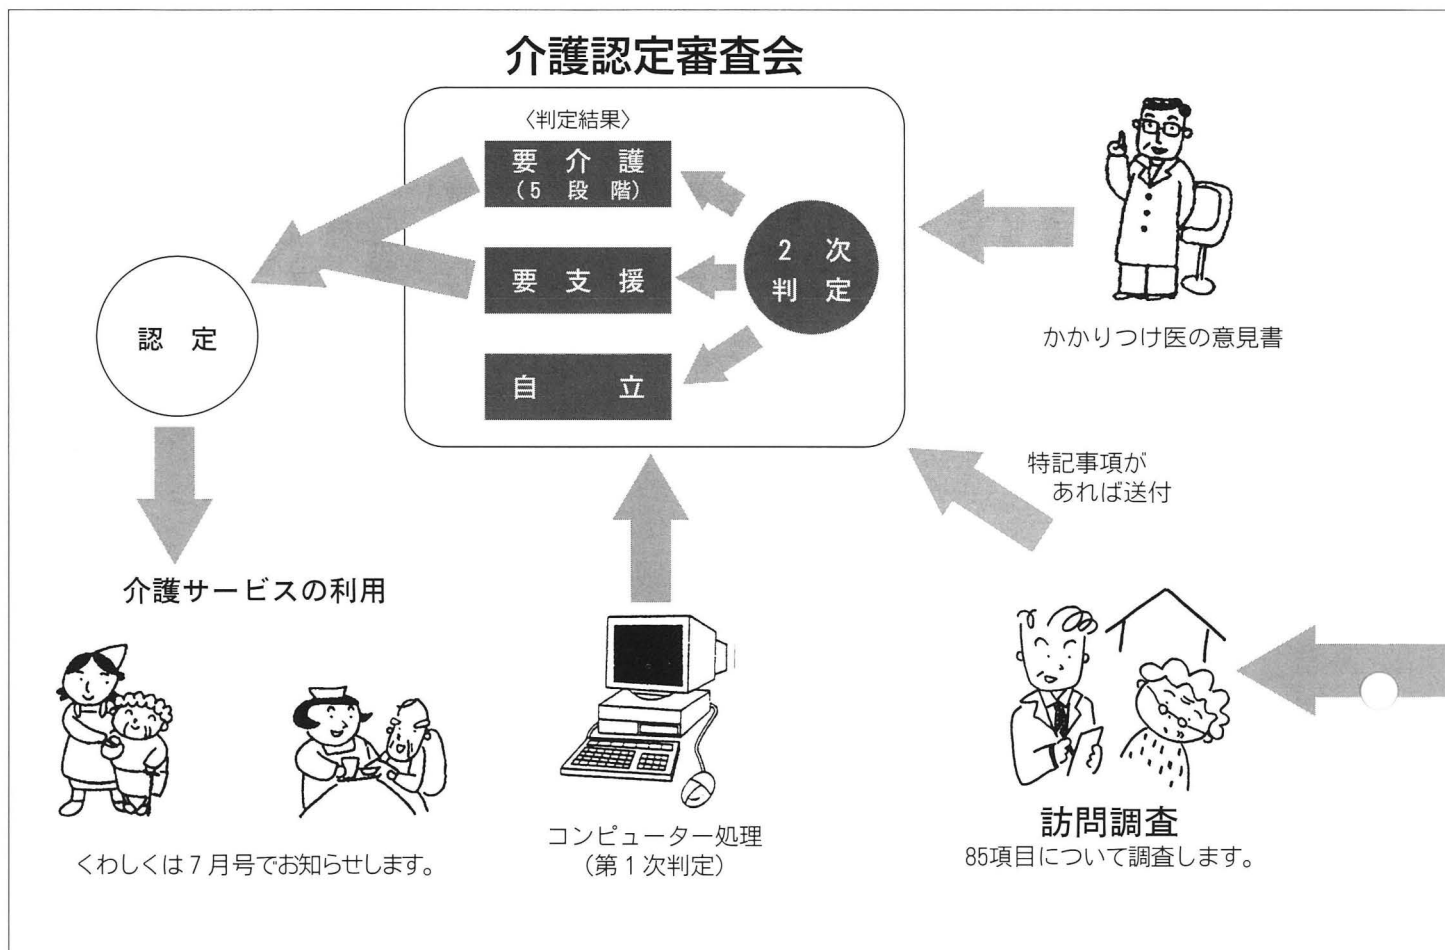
介護認定審査会

〈判定結果〉

要介護
（5段階）

要支援

自立

2次判定

かかりつけ医の意見書

認定

特記事項があれば送付

介護サービスの利用

くわしくは7月号でお知らせします。

コンピューター処理
（第1次判定）

訪問調査
85項目について調査します。